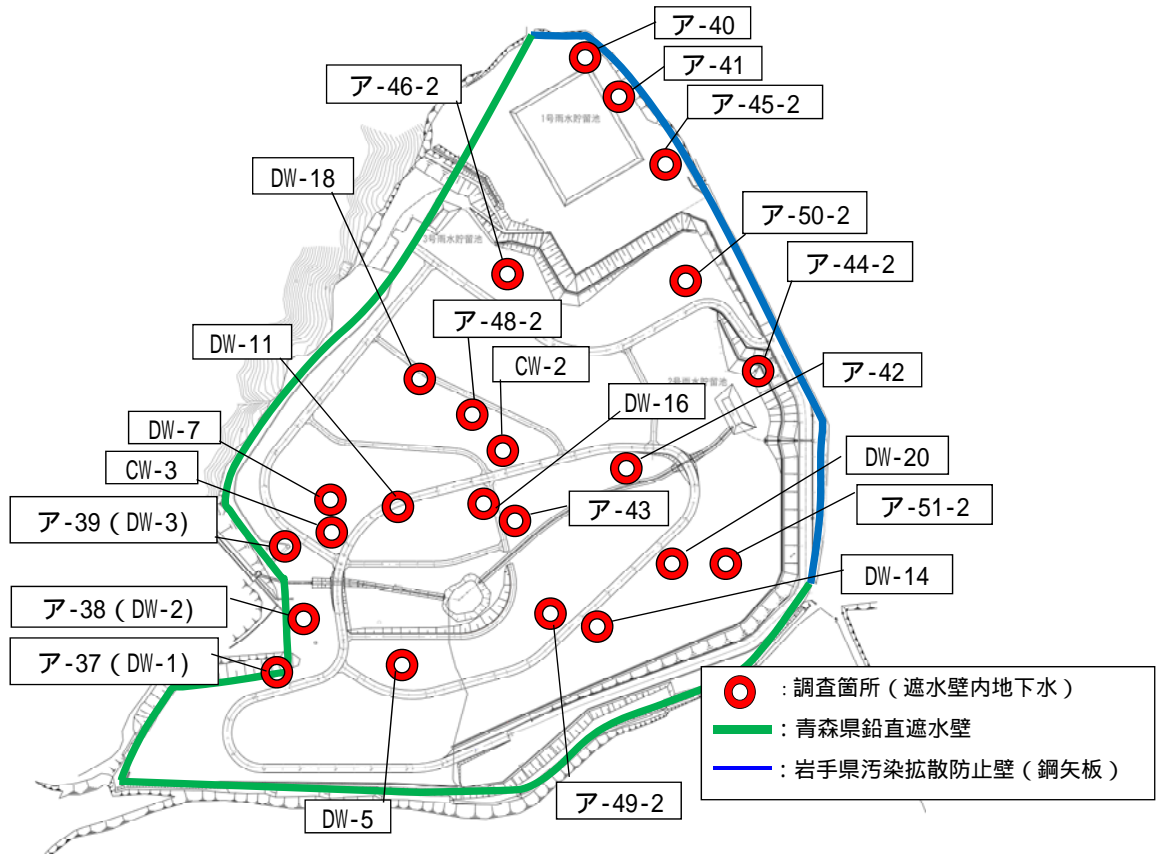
ア-40
ア-41
ア-46-2
ア-45-2
1号雨水貯留池
DW-18
3号雨水貯留池
ア-50-2
ア-44-2
ア-48-2
DW-11
CW-2
2号雨水貯留池
ア-42
DW-16
DW-7
CW-3
DW-20
ア-43
ア-39（DW-3）
ア-51-2
DW-14
ア-38（DW-2）
ア-37（DW-1）
：調査箇所（遮水壁内地下水）
：青森県鉛直遮水壁
：岩手県汚染拡散防止壁（鋼矢板）
ア-49-2
DW-5